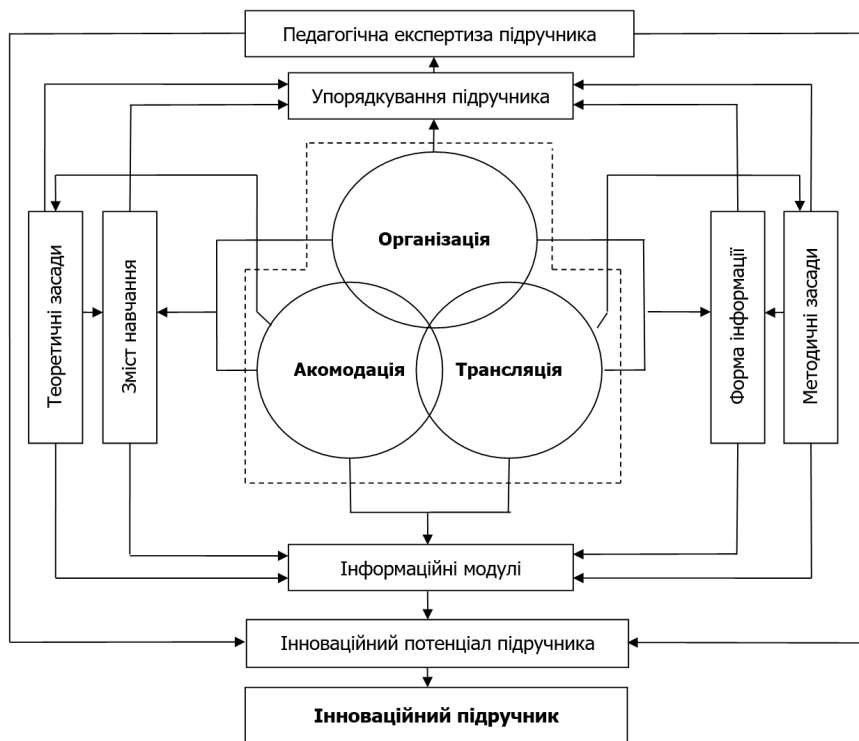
Педагогічна експертиза підручника

Упорядкування підручника

Теоретичні засади

Зміст навчання

Організація

Акомодація

Трансляція

Форма інформації

Методичні засади

Інформаційні модулі

Інноваційний потенціал підручника

**Інноваційний підручник**